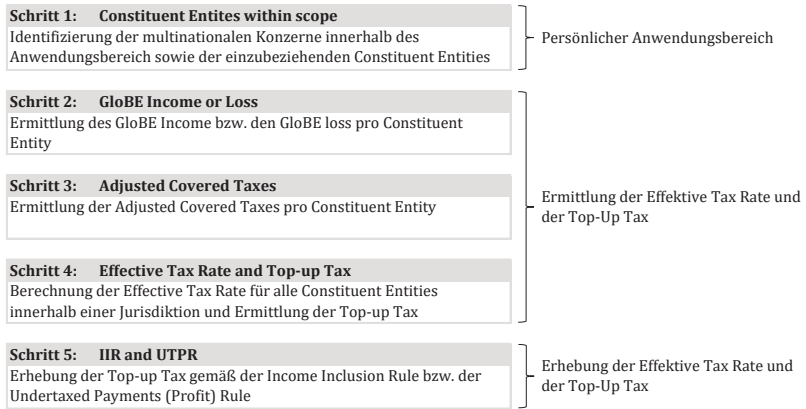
Schritt 1: Constituent Entites within scope
Identifizierung der multinationalen Konzerne innerhalb des Anwendungsbereich sowie der einzubeziehenden Constituent Entities

Persönlicher Anwendungsbereich

Schritt 2: GloBE Income or Loss
Ermittlung des GloBE Income bzw. den GloBE loss pro Constituent Entity

Schritt 3: Adjusted Covered Taxes
Ermittlung der Adjusted Covered Taxes pro Constituent Entity

Schritt 4: Effective Tax Rate and Top-up Tax
Berechnung der Effective Tax Rate für alle Constituent Entities innerhalb einer Jurisdiktion und Ermittlung der Top-up Tax

Ermittlung der Effektive Tax Rate und der Top-Up Tax

Schritt 5: IIR and UTPR
Erhebung der Top-up Tax gemäß der Income Inclusion Rule bzw. der Undertaxed Payments (Profit) Rule

Erhebung der Effektive Tax Rate und der Top-Up Tax